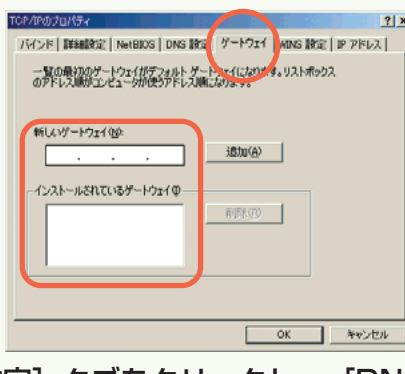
TCP/IPのプロパティ

バインド | 詳細設定 | NetBIOS | DNS 設定 | ゲートウェイ | WINS 設定 | IP アドレス

一覧の最初のゲートウェイがデフォルト ゲートウェイになります。リストボックスのアドレス順がコンピュータが使うアドレス順になります。

新しいゲートウェイ(N):

. . .

追加(A)

インストールされているゲートウェイ(I)

削除(R)

OK

キャンセル

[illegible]定]タブをクリックし、[DN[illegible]